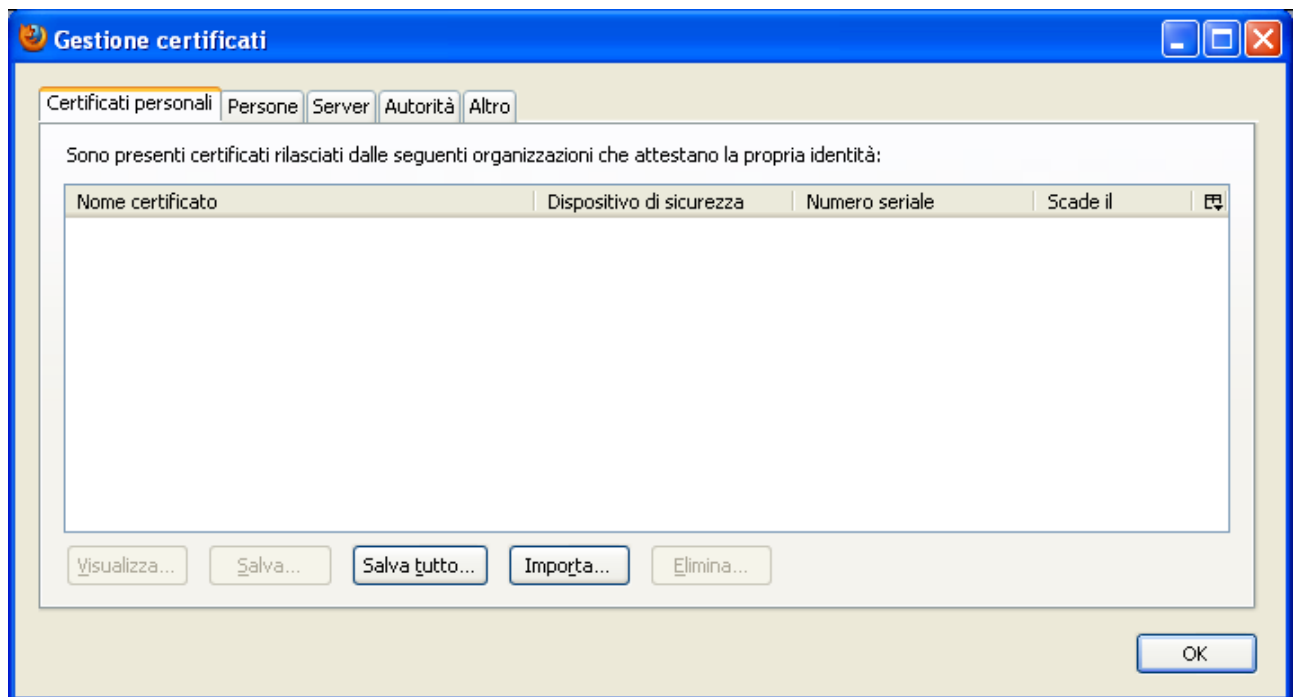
Gestione certificati

Certificati personali | Persone | Server | Autorità | Altro

Sono presenti certificati rilasciati dalle seguenti organizzazioni che attestano la propria identità:

| Nome certificato | Dispositivo di sicurezza | Numero seriale | Scade il |
|---|---|---|---|

Visualizza... Salva... Salva tutto... Importa... Elimina...

OK